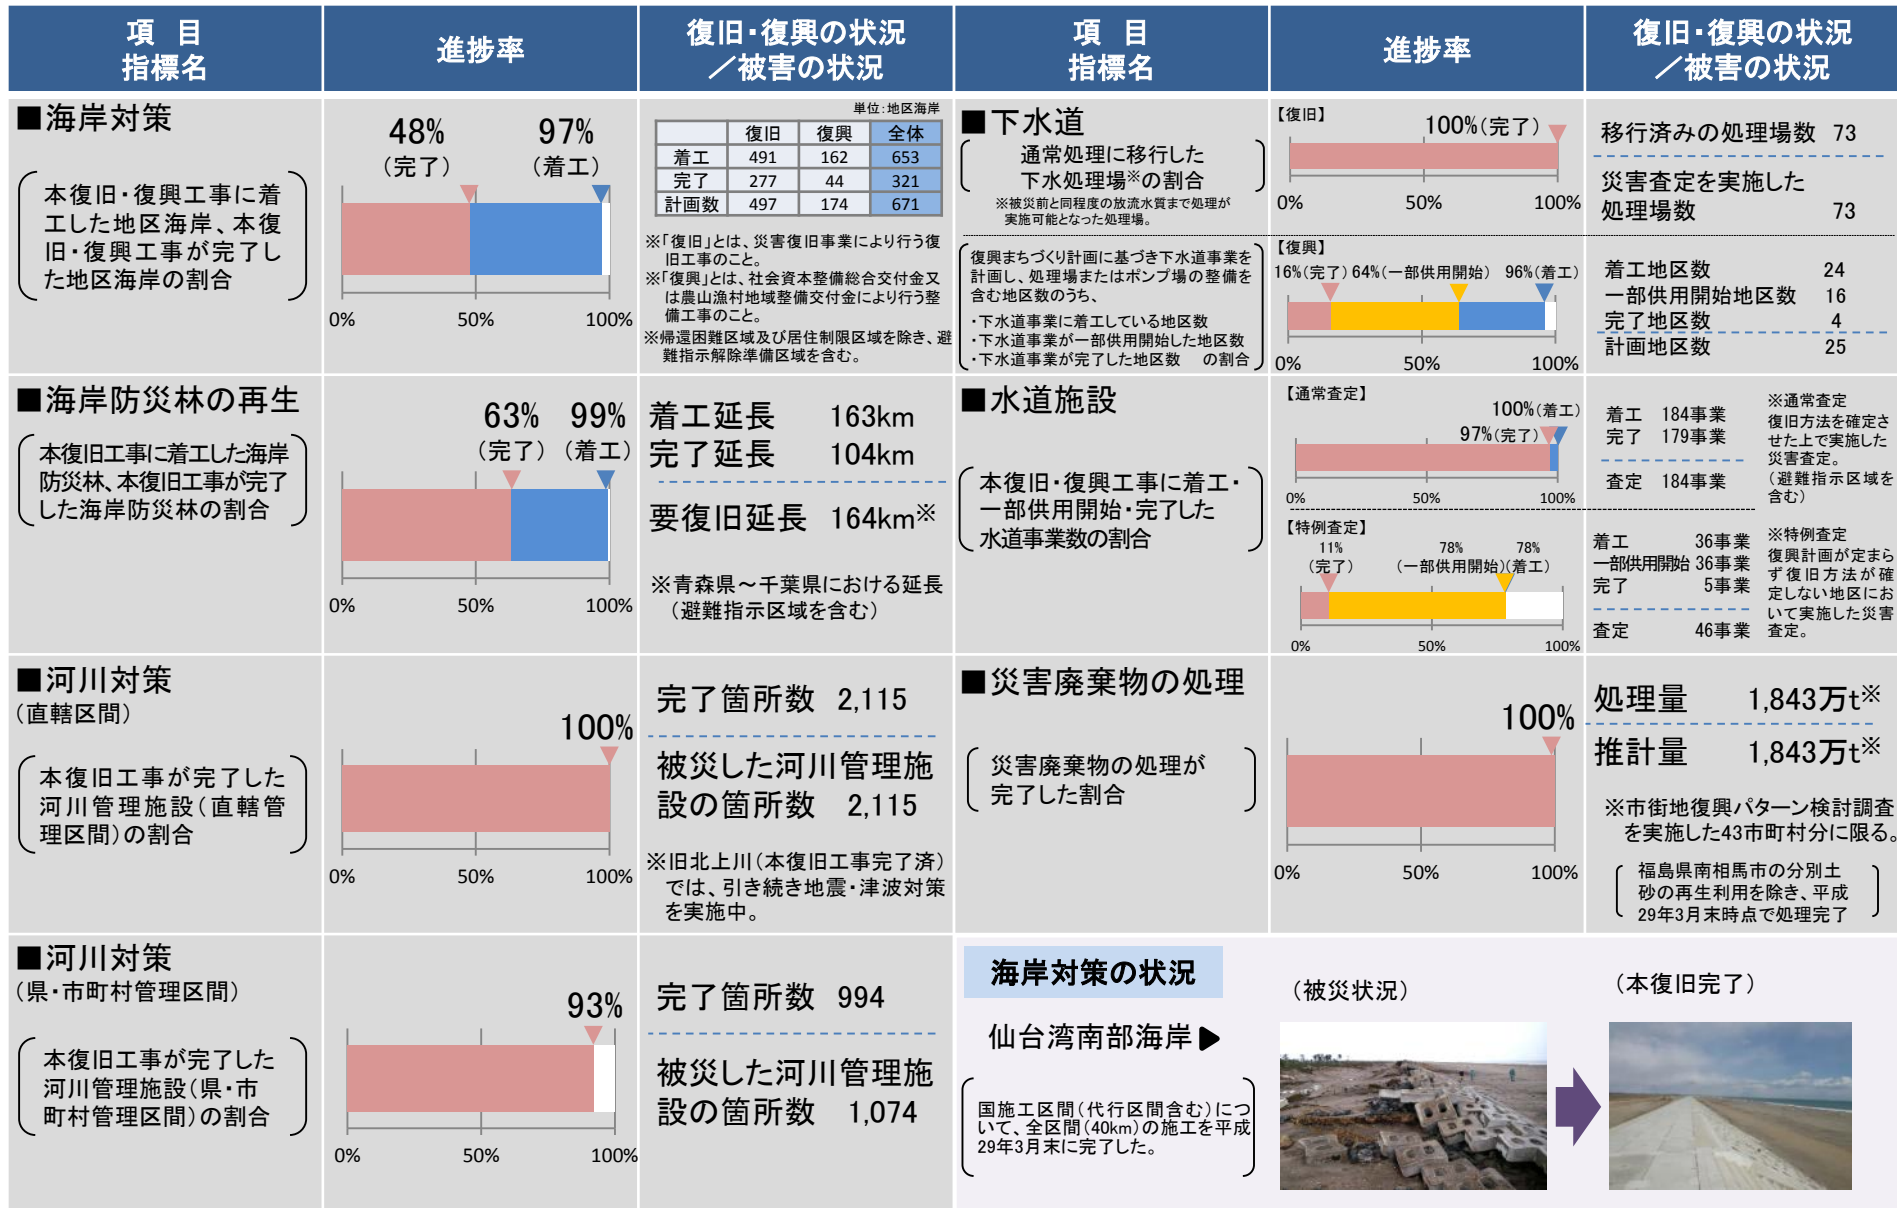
| 項目 指標名 | 進捗率 | 復旧・復興の状況／被害の状況 | 項目 指標名 | 進捗率 | 復旧・復興の状況／被害の状況 |
|---|---|---|---|---|---|

■海岸対策

本復旧・復興工事に着工した地区海岸、本復旧・復興工事が完了した地区海岸の割合

48%（完了） 97%（着工）

0% 50% 100%

単位：地区海岸

| | 復旧 | 復興 | 全体 |
|---|---|---|---|
| 着工 | 491 | 162 | 653 |
| 完了 | 277 | 44 | 321 |
| 計画数 | 497 | 174 | 671 |

※「復旧」とは、災害復旧事業により行う復旧工事のこと。
※「復興」とは、社会資本整備総合交付金又は農山漁村地域整備交付金により行う整備工事のこと。
※帰還困難区域及び居住制限区域を除き、避難指示解除準備区域を含む。

■下水道

通常処理に移行した下水処理場※の割合
※被災前と同程度の放流水質まで処理が実施可能となった処理場。

【復旧】
100%（完了）
0% 50% 100%

移行済みの処理場数 73
災害査定を実施した処理場数 73

復興まちづくり計画に基づき下水道事業を計画し、処理場またはポンプ場の整備を含む地区数のうち、
・下水道事業に着工している地区数
・下水道事業が一部供用開始した地区数
・下水道事業が完了した地区数 の割合

【復興】
16%（完了） 64%（一部供用開始） 96%（着工）
0% 50% 100%

着工地区数 24
一部供用開始地区数 16
完了地区数 4
計画地区数 25

■海岸防災林の再生

本復旧工事に着工した海岸防災林、本復旧工事が完了した海岸防災林の割合

63%（完了） 99%（着工）
0% 50% 100%

着工延長 163km
完了延長 104km
要復旧延長 164km※
※青森県～千葉県における延長（避難指示区域を含む）

■水道施設

本復旧・復興工事に着工・一部供用開始・完了した水道事業数の割合

【通常査定】
100%（着工）
97%（完了）
0% 50% 100%

着工 184事業
完了 179事業
査定 184事業

※通常査定
復旧方法を確定させた上で実施した災害査定。（避難指示区域を含む）

【特例査定】
11%（完了） 78%（一部供用開始） 78%（着工）
0% 50% 100%

着工 36事業
一部供用開始 36事業
完了 5事業
査定 46事業

※特例査定
復興計画が定まらず復旧方法が確定しない地区において実施した災害査定。

■河川対策（直轄区間）

本復旧工事が完了した河川管理施設（直轄管理区間）の割合

100%
0% 50% 100%

完了箇所数 2,115
被災した河川管理施設の箇所数 2,115
※旧北上川（本復旧工事完了済）では、引き続き地震・津波対策を実施中。

■災害廃棄物の処理

災害廃棄物の処理が完了した割合

100%
0% 50% 100%

処理量 1,843万t※
推計量 1,843万t※
※市街地復興パターン検討調査を実施した43市町村分に限る。
福島県南相馬市の分別土砂の再生利用を除き、平成29年3月末時点で処理完了

■河川対策（県・市町村管理区間）

本復旧工事が完了した河川管理施設（県・市町村管理区間）の割合

93%
0% 50% 100%

完了箇所数 994
被災した河川管理施設の箇所数 1,074

海岸対策の状況

仙台湾南部海岸

国施工区間（代行区間含む）について、全区間（40km）の施工を平成29年3月末に完了した。

（被災状況）
（本復旧完了）